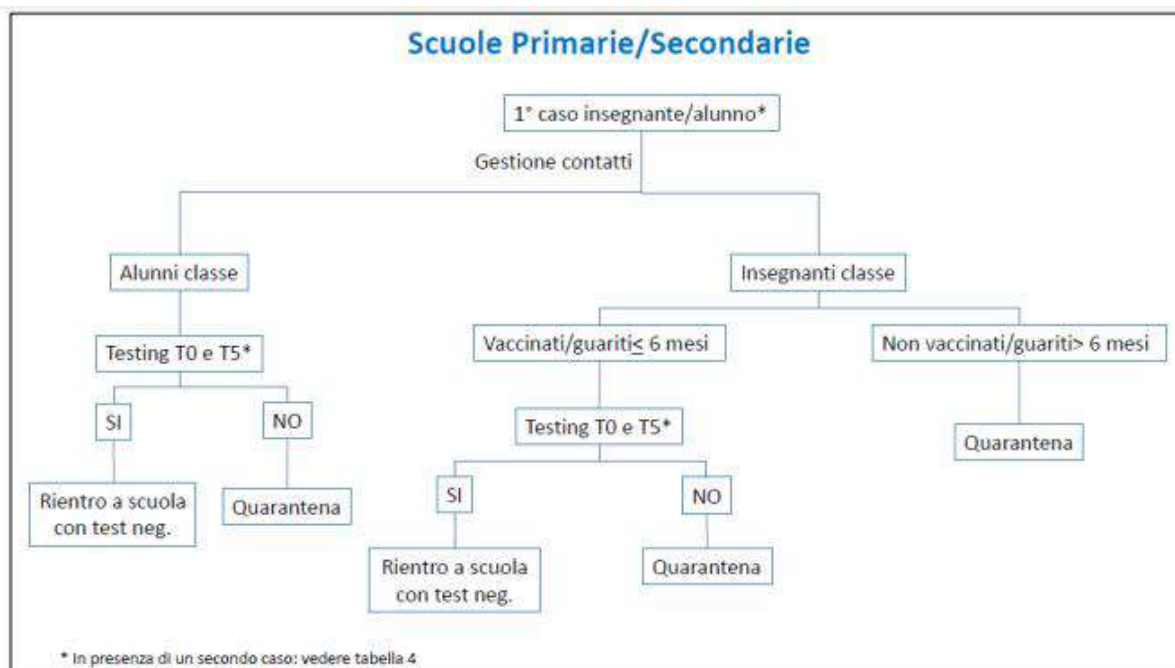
Scuole Primarie/Secondarie

1° caso insegnante/alunno*

Gestione contatti

Alunni classe

Insegnanti classe

Testing T0 e T5*

Vaccinati/guariti≤ 6 mesi

Non vaccinati/guariti> 6 mesi

SI

NO

Testing T0 e T5*

Quarantena

Rientro a scuola con test neg.

Quarantena

SI

NO

Rientro a scuola con test neg.

Quarantena

* In presenza di un secondo caso: vedere tabella 4